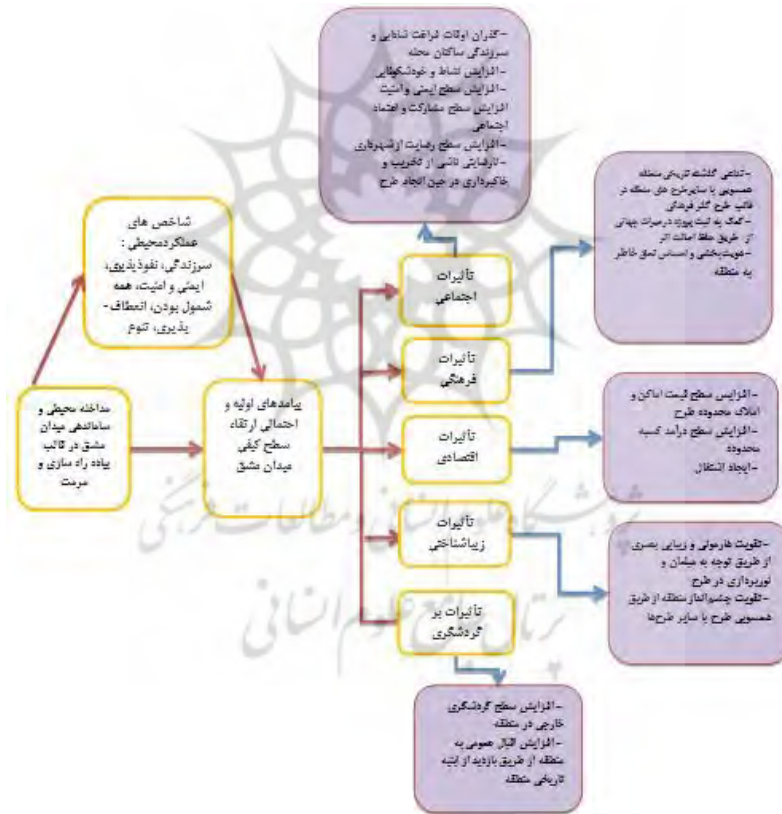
-گذران اوقات فراغت شادابی و سرزندگی ساکنان محله
-افزایش نشاط و خودشکوفایی
-افزایش سطح ایمنی و امنیت
افزایش سطح مشارکت و اعتماد اجتماعی
-افزایش سطح رضایت از شهرداری
-نارضایتی ناشی از تخریب و خاکبرداری در حین ایجاد طرح

شاخص های عملکردمحیطی : سرزندگی، نفوذپذیری، ایمنی و امنیت، همه شمول بودن، انعطاف-پذیری، تنوع

-تداعی گذشته تاریخی منطقه همسویی با سایرطرح های منطقه در قالب طرح گذر فرهنگی
-کمک به ثبت پیوند درمیراث جهانی از طریق حفظ اصالت اثر
-هویت‌بخشی و احساس تعلق خاطر به منطقه

تأثیرات اجتماعی

تأثیرات فرهنگی

مداخله محیطی و ساماندهی میدان مشق در قالب پیاده راه سازی و مرمت

پیامدهای اولیه و احتمالی ارتقاء سطح کیفی میدان مشق

تأثیرات اقتصادی

-افزایش سطح قیمت اماکن و املاک محدوده طرح
-افزایش سطح درآمد کسبه محدوده
-ایجاد اشتغال

تأثیرات زیباشناختی

-تقویت هارمونی و زیبایی بصری از طریق توجه به مبلمان و نورپردازی در طرح
-تقویت چشم‌انداز منطقه از طریق همسویی طرح با سایر طرح‌ها

تأثیرات بر گردشگری

-افزایش سطح گردشگری خارجی در منطقه
-افزایش اقبال عمومی به منطقه از طریق بازدید از ابنیه تاریخی منطقه

پژوهشگاه علوم انسانی و مطالعات فرهنگی
پرتال جامع علوم انسانی